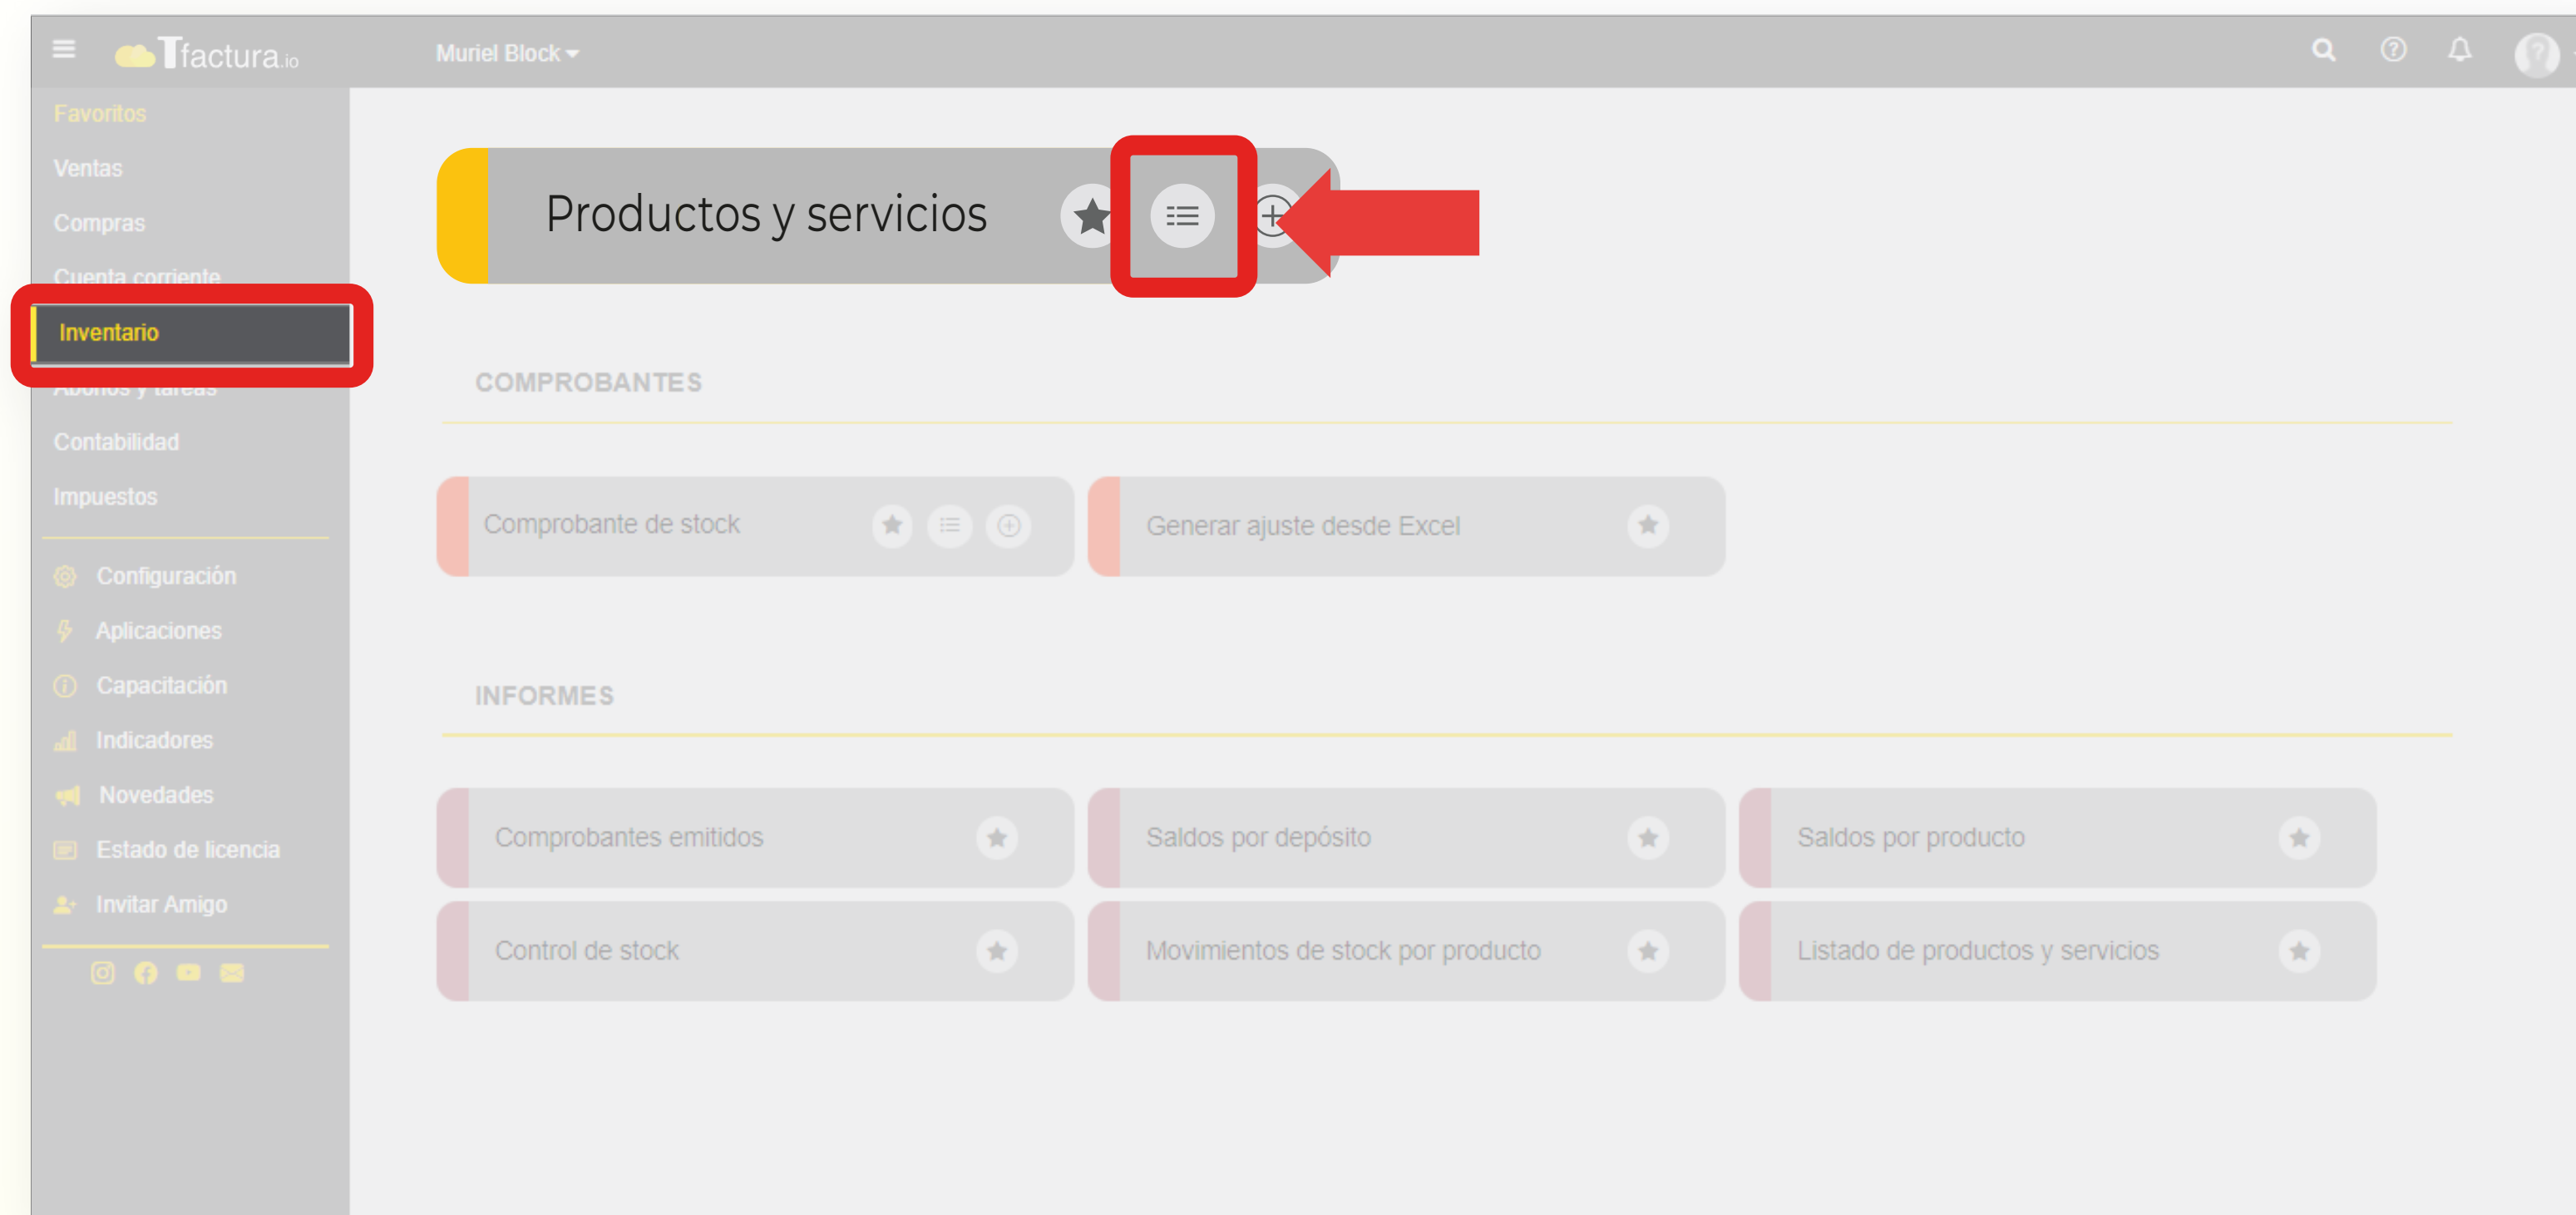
Tfactura.io
Muriel Block

Favoritos
Ventas
Compras
Cuenta corriente
Inventario
Abonos y tareas
Contabilidad
Impuestos
Configuración
Aplicaciones
Capacitación
Indicadores
Novedades
Estado de licencia
Invitar Amigo

Productos y servicios

COMPROBANTES

Comprobante de stock
Generar ajuste desde Excel

INFORMES

Comprobantes emitidos
Saldos por depósito
Saldos por producto
Control de stock
Movimientos de stock por producto
Listado de productos y servicios